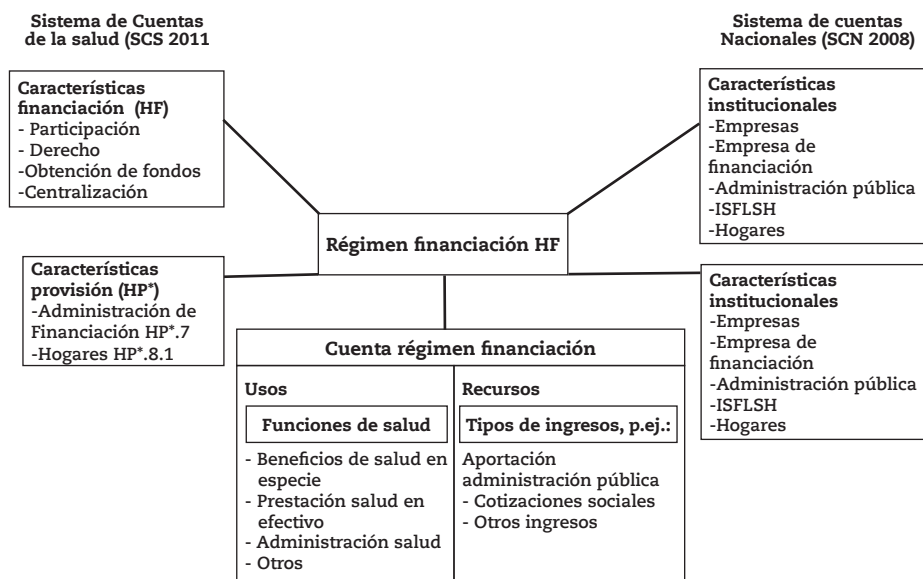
Sistema de Cuentas de la salud (SCS 2011

Sistema de cuentas Nacionales (SCN 2008)

Características financiación (HF)
- Participación
- Derecho
-Obtención de fondos
-Centralización

Características institucionales
-Empresas
-Empresa de financiación
-Administración pública
-ISFLSH
-Hogares

Régimen financiación HF

Características provisión (HP*)
-Administración de Financiación HP*.7
-Hogares HP*.8.1

Características institucionales
-Empresas
-Empresa de financiación
-Administración pública
-ISFLSH
-Hogares

Cuenta régimen financiación

Usos

Funciones de salud

- Beneficios de salud en especie
- Prestación salud en efectivo
- Administración salud
- Otros

Recursos

Tipos de ingresos, p.ej.:

Aportación administración pública
- Cotizaciones sociales
- Otros ingresos